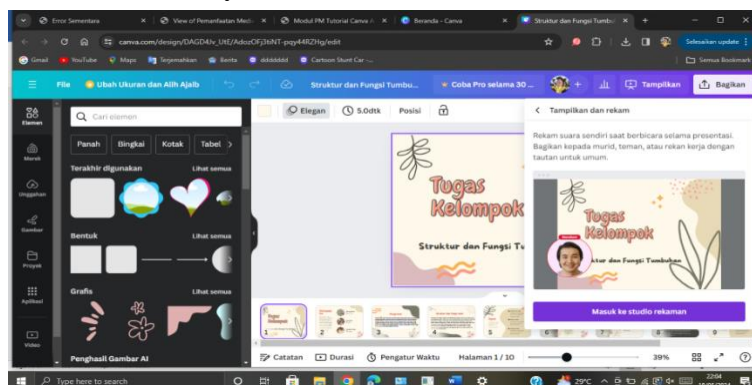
Error Sementara
View of Pemanfaatan Medi
Modul PM Tutorial Canva
Beranda - Canva
Struktur dan Fungsi Tumbu

canva.com/design/DAGD4Jv_UtE/AdozOFj3tiNT-pqy44RZHg/edit

Selesaikan update

Gmail YouTube Maps Terjemahkan Berita dddddd Cartoon Stunt Car -
Semua Bookmark

File Ubah Ukuran dan Alih Ajaib
Struktur dan Fungsi Tumbu...
Coba Pro selama 30 ...
Tampilkan
Bagikan

Elemen
Merek
Unggahan
Gambar
Proyek
Aplikasi
Video

Cari elemen
Panah Bingkai Kotak Tabel
Terakhir digunakan Lihat semua
Bentuk Lihat semua
Grafis Lihat semua
Penghasil Gambar AI

Elegan 5.0dtk Posisi

Tugas Kelompok
Struktur dan Fungsi Tu

Tampilkan dan rekam
Rekam suara sendiri saat berbicara selama presentasi. Bagikan kepada murid, teman, atau rekan kerja dengan tautan untuk umum.

Tugas Kelompok
ktur dan Fungsi Tumbuhan

Masuk ke studio rekaman

Catatan Durasi Pengatur Waktu Halaman 1 / 10 39%

Type here to search
29°C
22:04